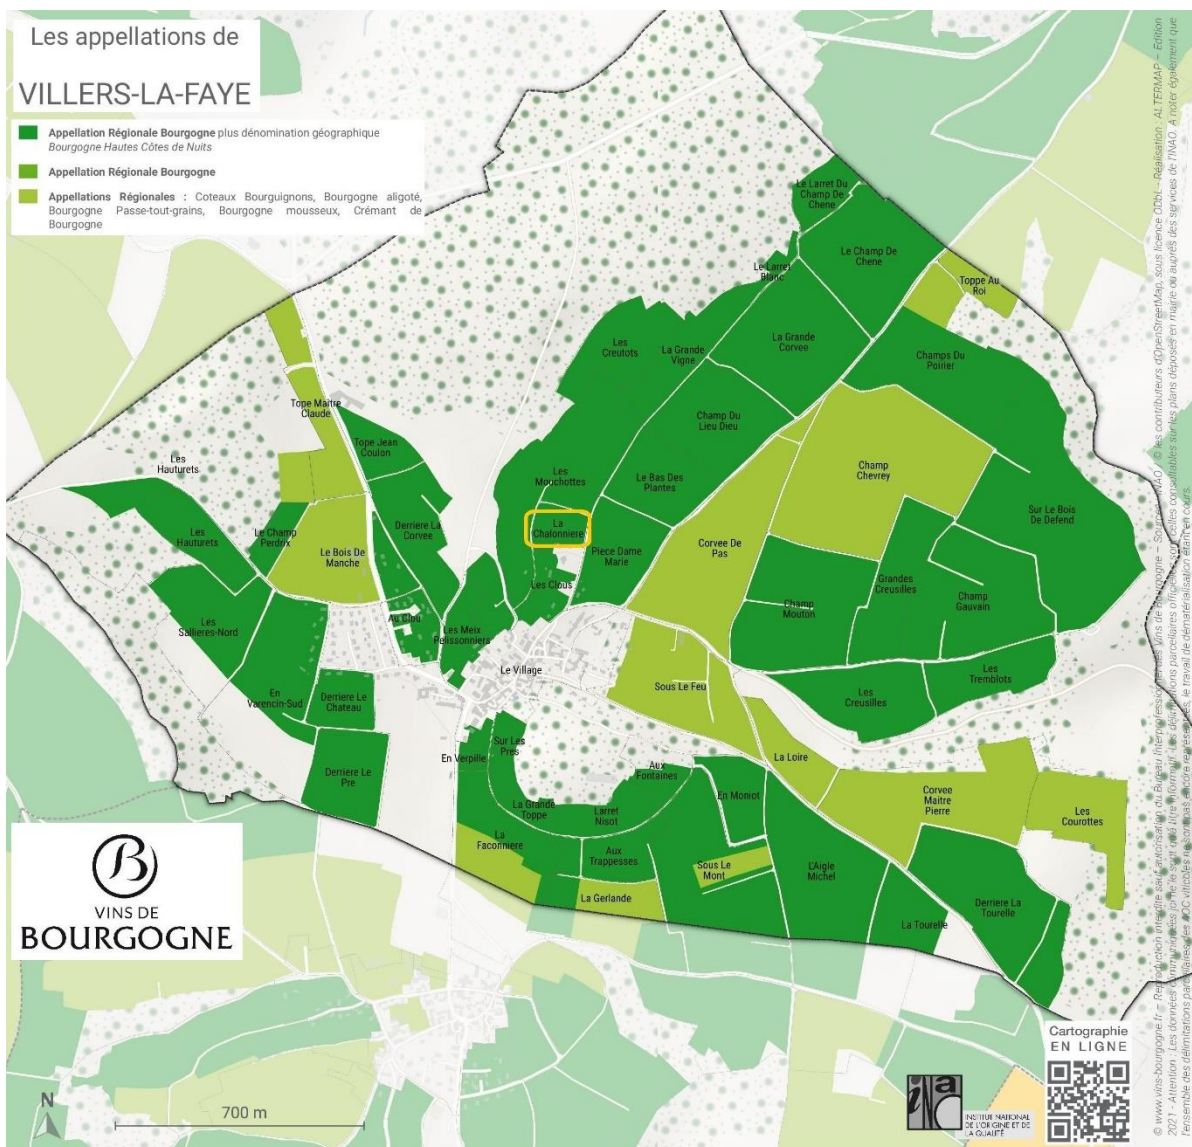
Les appellations de

VILLERS-LA-FAYE

Appellation Régionale Bourgogne plus dénomination géographique
Bourgogne Hautes Côtes de Nuits

Appellation Régionale Bourgogne

Appellations Régionales : Coteaux Bourguignons, Bourgogne aligoté, Bourgogne Passe-tout-grains, Bourgogne mousseux, Crémant de Bourgogne

Le Larret Du Champ De Chene

Le Champ De Chene

Le Larret Blanc

Toppe Au Roi

Les Creutots

La Grande Vigne

La Grande Corvee

Champs Du Poirier

Tope Maitre Claude

Tope Jean Coulon

Champ Du Lieu Dieu

Les Hauturets

Les Mouchottes

Les Bas Des Plantes

Champ Chevrey

Sur Le Bois De Defend

Les Hauturets

Le Champ Perdrix

Derriere La Corvee

Le Bois De Manche

La Chalonniere

Piece Dame Marie

Corvee De Pas

Les Clous

Grandes Creusilles

Champ Gauvain

Champ Mouton

Les Sallieres-Nord

Au Clou

Les Meix Pelissonniers

Le Village

Sous Le Feu

Les Tremblots

En Varencin-Sud

Derriere Le Chateau

Les Creusilles

Derriere Le Pre

En Verpille

Sur Les Pres

Aux Fontaines

La Loire

En Moniot

Corvee Maitre Pierre

Les Courottes

La Grande Toppe

Larret Nisot

La Faconniere

Aux Trappesses

Sous Le Mont

L'Aigle Michel

La Gerlande

Derriere La Tourelle

La Tourelle

VINS DE BOURGOGNE

Cartographie EN LIGNE

INSTITUT NATIONAL DE L'ORIGINE ET DE LA QUALITÉ

700 m

N

© www.vins-bourgogne.fr – Reproduction interdite sans autorisation du Bureau Interprofessionnel des Vins de Bourgogne – Sources : INAO – © les contributeurs d'OpenStreetMap, sous licence ODbL – Réalisation : ALTERMAP – Édition 2021 – Attention : Les données communiquées ne sont qu'une information ; les délimitations parcellaires officielles sont celles consultables sur les plans déposés en mairie ou auprès des services de l'INAO. A noter également que l'ensemble des délimitations parcellaires des AOC viticoles ne sont pas encore représentées, le travail de dématérialisation étant en cours.